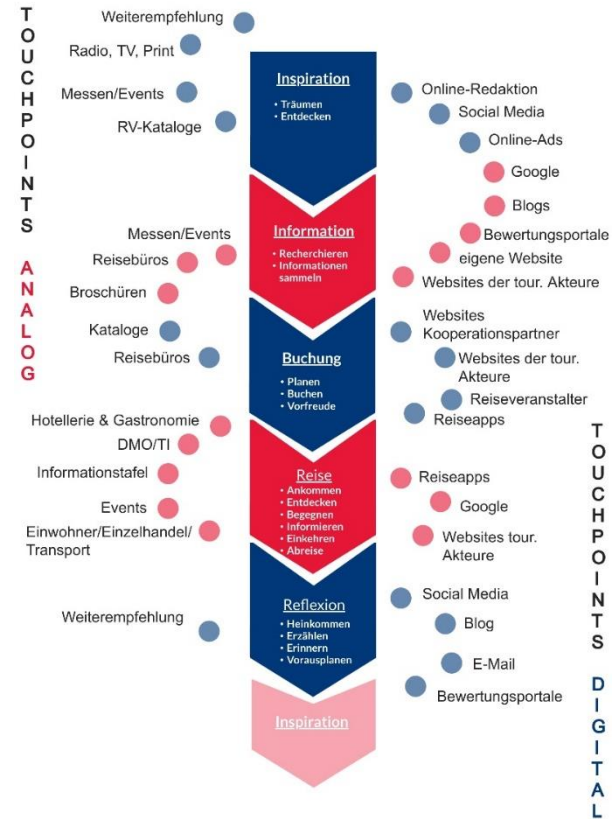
TOUCHPOINTS ANALOG

Weiterempfehlung
Radio, TV, Print
Messen/Events
RV-Kataloge

Inspiration
• Träumen
• Entdecken

Online-Redaktion
Social Media
Online-Ads
Google
Blogs
Bewertungsportale

Messen/Events
Reisebüros
Broschüren
Kataloge
Reisebüros

Information
• Recherchieren
• Informationen sammeln

eigene Website
Websites der tour. Akteure

Buchung
• Planen
• Buchen
• Vorfreude

Websites Kooperationspartner
Websites der tour. Akteure
Reiseveranstalter
Reiseapps

Hotellerie & Gastronomie
DMO/TI
Informationstafel
Events
Einwohner/Einzelhandel/ Transport

Reise
• Ankommen
• Entdecken
• Begegnen
• Informieren
• Einkehren
• Abreise

Reiseapps
Google
Websites tour. Akteure

Weiterempfehlung

Reflexion
• Heinkommen
• Erzählen
• Erinnern
• Vorausplanen

Social Media
Blog
E-Mail
Bewertungsportale

Inspiration

TOUCHPOINTS DIGITAL